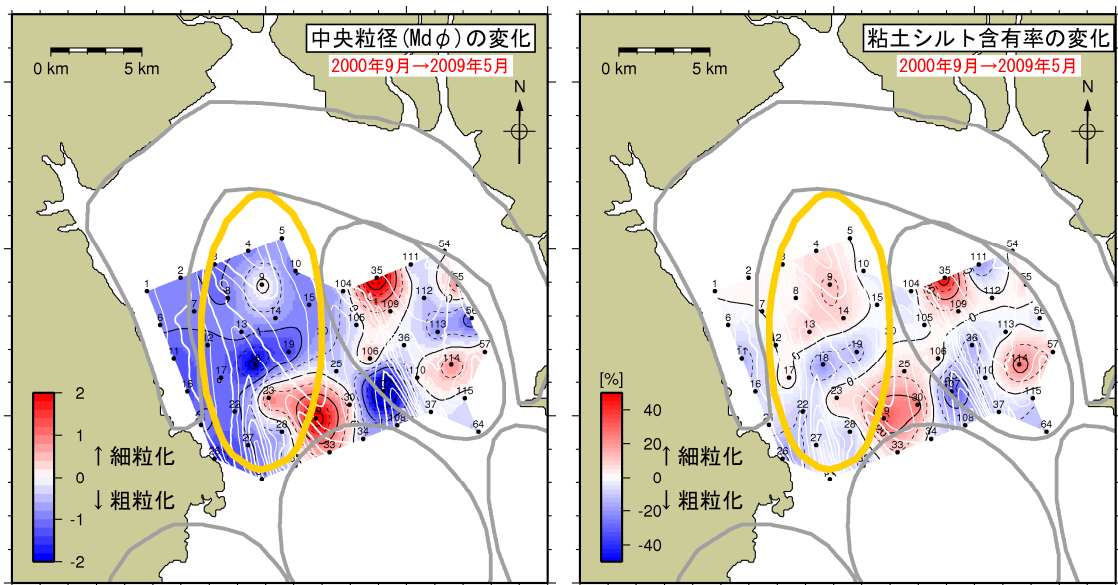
中央粒径(Md $\phi$)の変化

2000年9月→2009年5月

0 km 5 km

N

1 2 3 4 5 6 7 8 9 10 12 13 14 15 16 17 18 19 22 23 25 27 28 30 33 34 35 36 37 54 55 56 57 64 104 105 106 107 108 109 110 111 112 113 114 115

2
1
0
-1
-2

↑細粒化
↓粗粒化

粘土シルト含有率の変化

2000年9月→2009年5月

0 km 5 km

N

1 2 4 5 6 7 8 9 10 12 13 14 15 16 17 18 19 22 23 25 27 28 30 33 34 35 36 37 54 55 56 57 64 104 105 106 107 108 109 110 111 112 113 114 115

[%]
40
20
0
-20
-40

↑細粒化
↓粗粒化